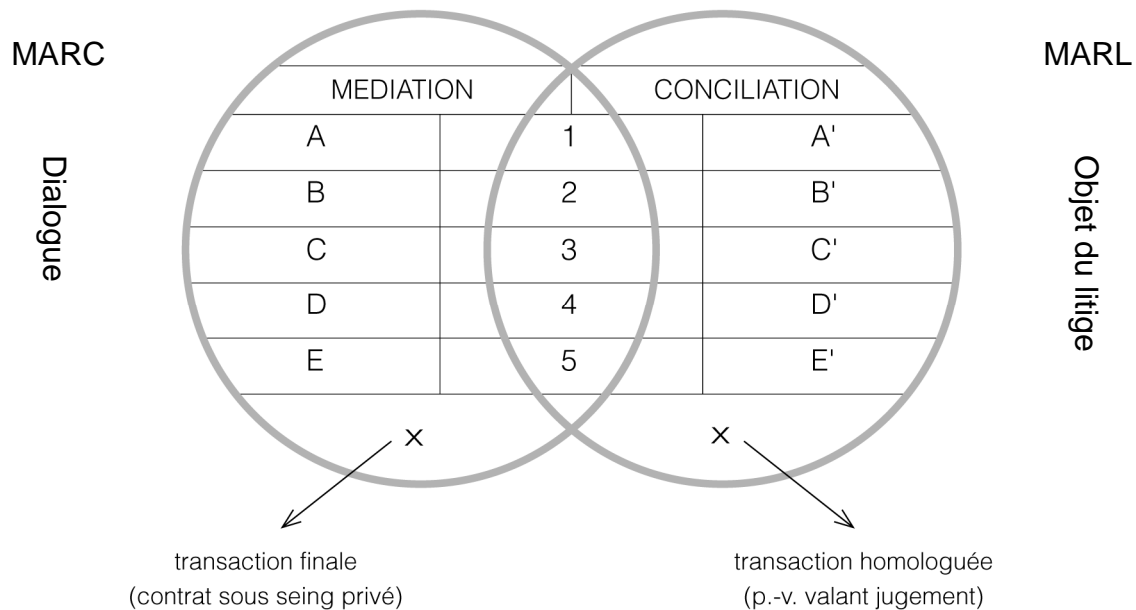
MARC

MARL

Dialogue

Objet du litige

| MEDIATION | | CONCILIATION | |
|---|---|---|---|
| A | 1 | | A' |
| B | 2 | | B' |
| C | 3 | | C' |
| D | 4 | | D' |
| E | 5 | | E' |

×

×

transaction finale
(contrat sous seing privé)

transaction homologuée
(p.-v. valant jugement)